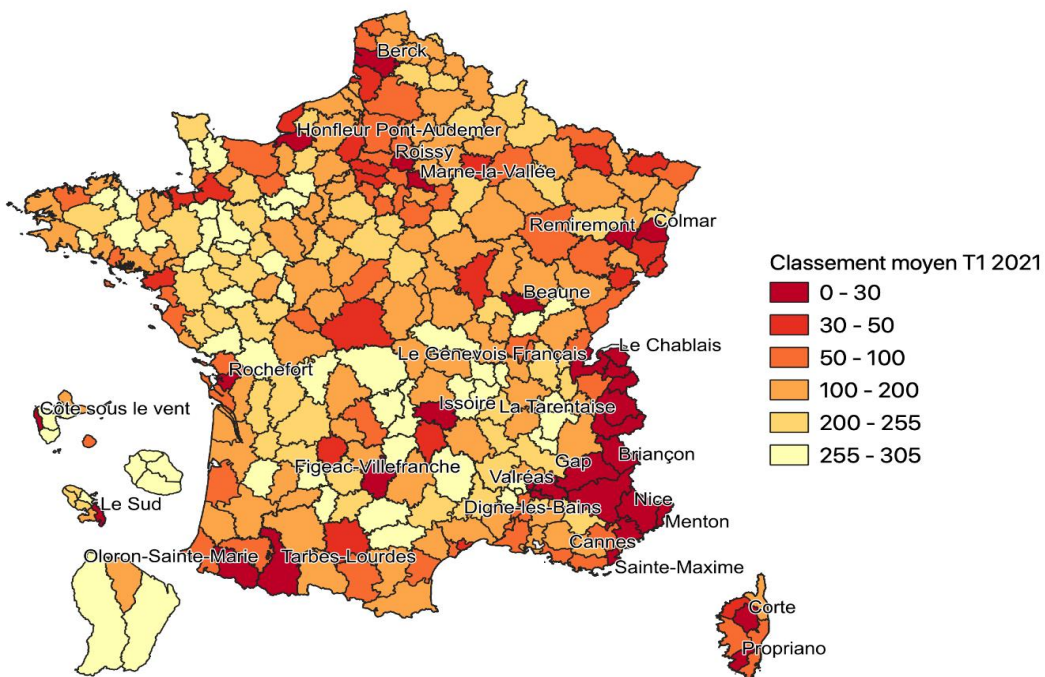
Berck
Honfleur Pont-Audemer
Roissy
Marne-la-Vallée
Remiremont
Colmar
Beaune
Le Chablais
Le Genevois Français
Rochefort
Côte sous le vent
Issoire
La Tarentaise
Briançon
Gap
Figeac-Villefranche
Valréas
Nice
Le Sud
Digne-les-Bains
Menton
Cannes
Oloron-Sainte-Marie
Tarbes-Lourdes
Sainte-Maxime
Corte
Propriano

Classement moyen T1 2021
0 - 30
30 - 50
50 - 100
100 - 200
200 - 255
255 - 305